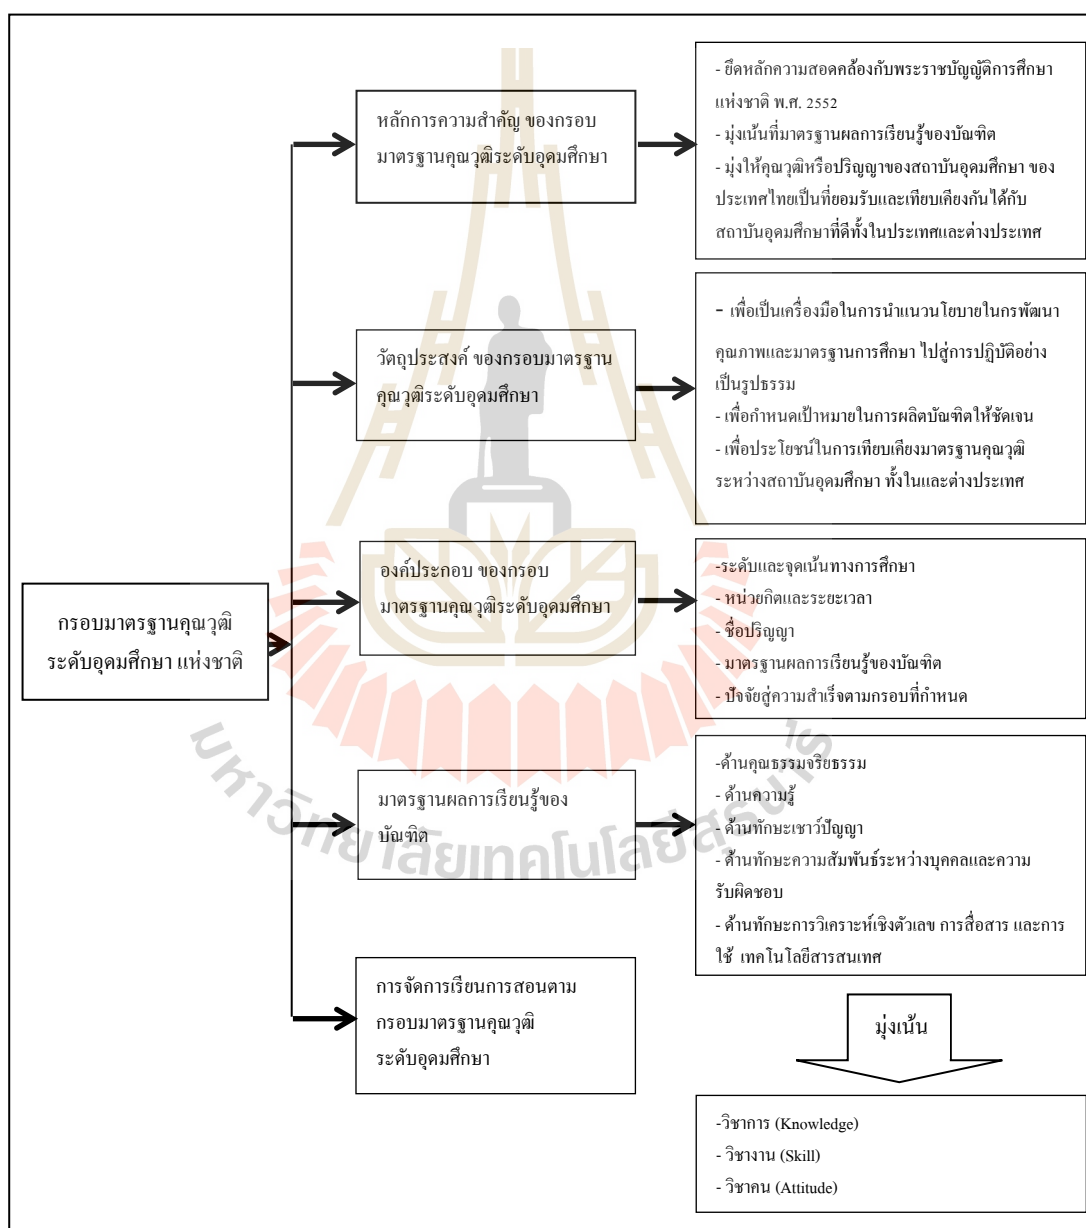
กรอบมาตรฐานคุณวุฒิระดับอุดมศึกษา แห่งชาติ

หลักการความสำคัญ ของกรอบมาตรฐานคุณวุฒิระดับอุดมศึกษา

- ยึดหลักความสอดคล้องกับพระราชบัญญัติการศึกษาแห่งชาติ พ.ศ. 2552
- มุ่งเน้นที่มาตรฐานผลการเรียนรู้ของบัณฑิต
- มุ่งให้คุณวุฒิหรือปริญญาของสถาบันอุดมศึกษา ของประเทศไทยเป็นที่ยอมรับและเทียบเคียงกันได้กับสถาบันอุดมศึกษาที่ดีทั้งในประเทศและต่างประเทศ

วัตถุประสงค์ ของกรอบมาตรฐานคุณวุฒิระดับอุดมศึกษา

- เพื่อเป็นเครื่องมือในการนำแนวนโยบายในกรพัฒนาคุณภาพและมาตรฐานการศึกษา ไปสู่การปฏิบัติอย่างเป็นรูปธรรม
- เพื่อกำหนดเป้าหมายในการผลิตบัณฑิตให้ชัดเจน
- เพื่อประโยชน์ในการเทียบเคียงมาตรฐานคุณวุฒิระหว่างสถาบันอุดมศึกษา ทั้งในและต่างประเทศ

องค์ประกอบ ของกรอบมาตรฐานคุณวุฒิระดับอุดมศึกษา

-ระดับและจุดเน้นทางการศึกษา
- หน่วยกิตและระยะเวลา
- ชื่อปริญญา
- มาตรฐานผลการเรียนรู้ของบัณฑิต
- ปัจจัยสู่ความสำเร็จตามกรอบที่กำหนด

มาตรฐานผลการเรียนรู้ของบัณฑิต

-ด้านคุณธรรมจริยธรรม
- ด้านความรู้
- ด้านทักษะเชาว์ปัญญา
- ด้านทักษะความสัมพันธ์ระหว่างบุคคลและความรับผิดชอบ
- ด้านทักษะการวิเคราะห์เชิงตัวเลข การสื่อสาร และการใช้ เทคโนโลยีสารสนเทศ

การจัดการเรียนการสอนตามกรอบมาตรฐานคุณวุฒิระดับอุดมศึกษา

มุ่งเน้น

-วิชาการ (Knowledge)
- วิชางาน (Skill)
- วิชาคน (Attitude)

มหาวิทยาลัยเทคโนโลยีสุรนารี